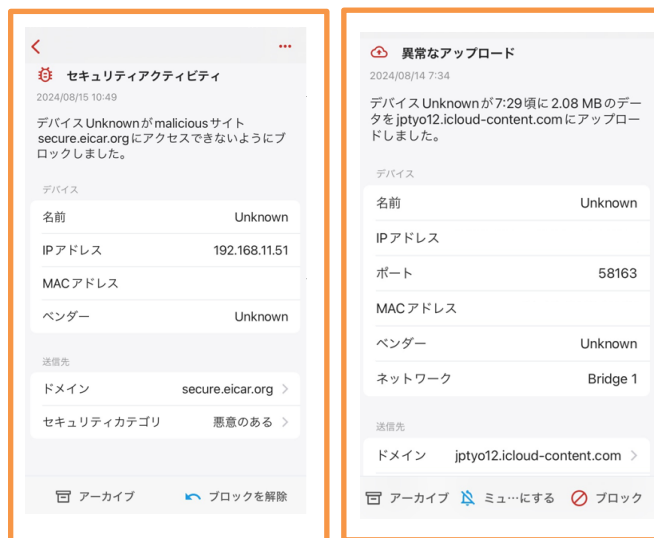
セキュリティアクティビティ
2024/08/15 10:49

デバイス Unknownがmaliciousサイト secure.eicar.orgにアクセスできないようにブロックしました。

デバイス

| 名前 | Unknown |
|---|---|
| IPアドレス | 192.168.11.51 |
| MACアドレス | |
| ベンダー | Unknown |

送信先

| ドメイン | secure.eicar.org |
|---|---|
| セキュリティカテゴリ | 悪意のある |

アーカイブ ブロックを解除

異常なアップロード
2024/08/14 7:34

デバイス Unknownが7:29頃に2.08 MBのデータをjptyo12.icloud-content.comにアップロードしました。

デバイス

| 名前 | Unknown |
|---|---|
| IPアドレス | |
| ポート | 58163 |
| MACアドレス | |
| ベンダー | Unknown |
| ネットワーク | Bridge 1 |

送信先

| ドメイン | jptyo12.icloud-content.com |
|---|---|

アーカイブ ミュ…にする ブロック